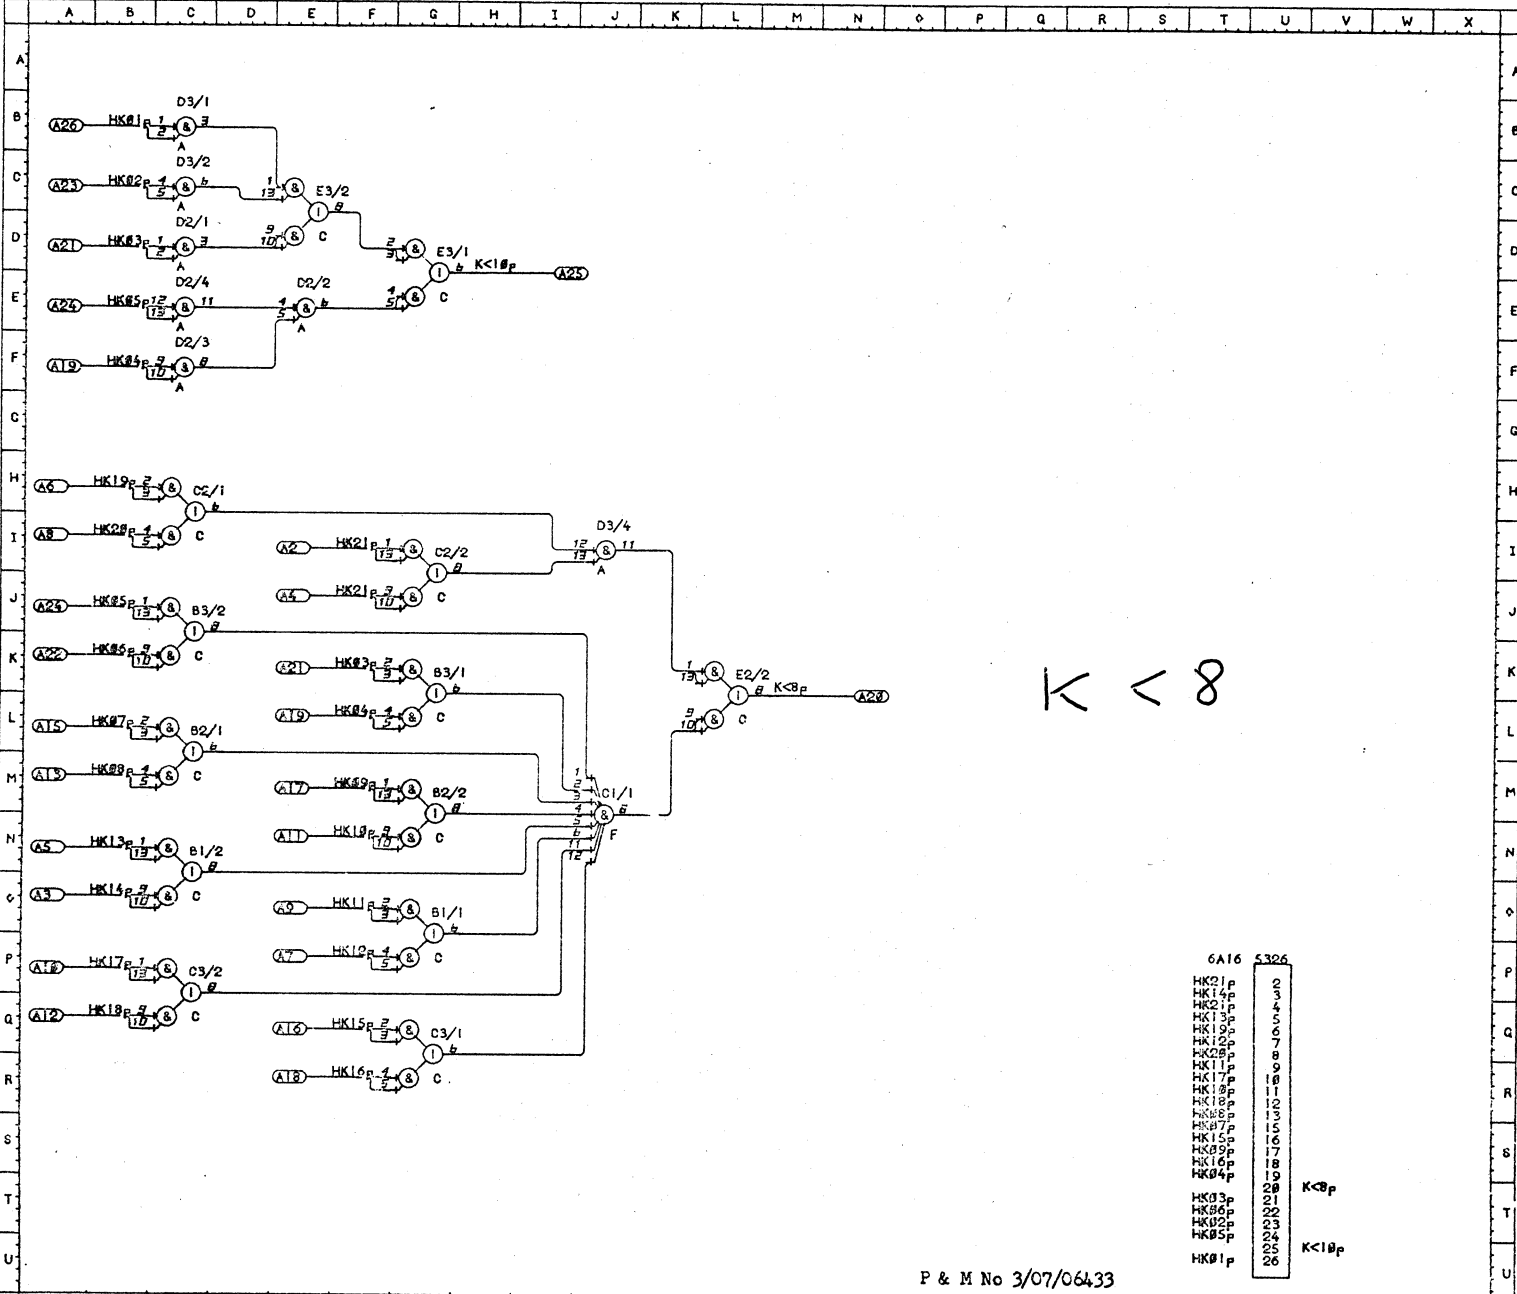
A B C D E F G H I J K L M N O P Q R S T U V W X

A26 HK01P 1 2 & D3/1 3 A
A23 HK02P 4 5 & D3/2 6 A
A21 HK03P 1 2 & D2/1 3 A
A24 HK05P 12 13 & D2/4 11 A
A19 HK04P 9 10 & D2/3 8 A
1 13 & E3/2 8 9 10 & C
4 5 & D2/2 6 A
2 3 & E3/1 6 K<10P A25 4 5 & C

A6 HK19P 2 3 & C2/1 6
A8 HK20P 4 5 & C
A2 HK21P 1 13 & C2/2 8
A4 HK21P 9 10 & C
12 13 & D3/4 11 A
A25 HK05P 1 13 & B3/2 8
A22 HK06P 9 10 & C
A21 HK03P 2 3 & B3/1 6
A19 HK04P 4 5 & C
A15 HK07P 2 3 & B2/1 6
A13 HK08P 4 5 & C
A17 HK09P 1 13 & B2/2 8
A11 HK10P 9 10 & C
A5 HK13P 1 13 & B1/2 8
A3 HK14P 9 10 & C
A9 HK11P 2 3 & B1/1 6
A7 HK12P 4 5 & C
A10 HK17P 1 13 & C3/2 8
A12 HK18P 9 10 & C
A16 HK15P 2 3 & C3/1 6
A18 HK16P 4 5 & C
1 2 3 4 5 6 11 12 & C1/1 8 F
1 13 & E2/2 8 K<8P A20 9 10 & C

K < 8

6A16 5326
| | |
|---|---|
| HK21P | 2 |
| HK14P | 3 |
| HK21P | 4 |
| HK13P | 5 |
| HK19P | 6 |
| HK12P | 7 |
| HK20P | 8 |
| HK11P | 9 |
| HK17P | 10 |
| HK10P | 11 |
| HK18P | 12 |
| HK08P | 13 |
| HK07P | 15 |
| HK15P | 16 |
| HK09P | 17 |
| HK16P | 18 |
| HK04P | 19 |
| | 20 K<8P |
| HK03P | 21 |
| HK06P | 22 |
| HK02P | 23 |
| HK05P | 24 |
| | 25 K<10P |
| HK01P | 26 |

P & M No 3/07/06433